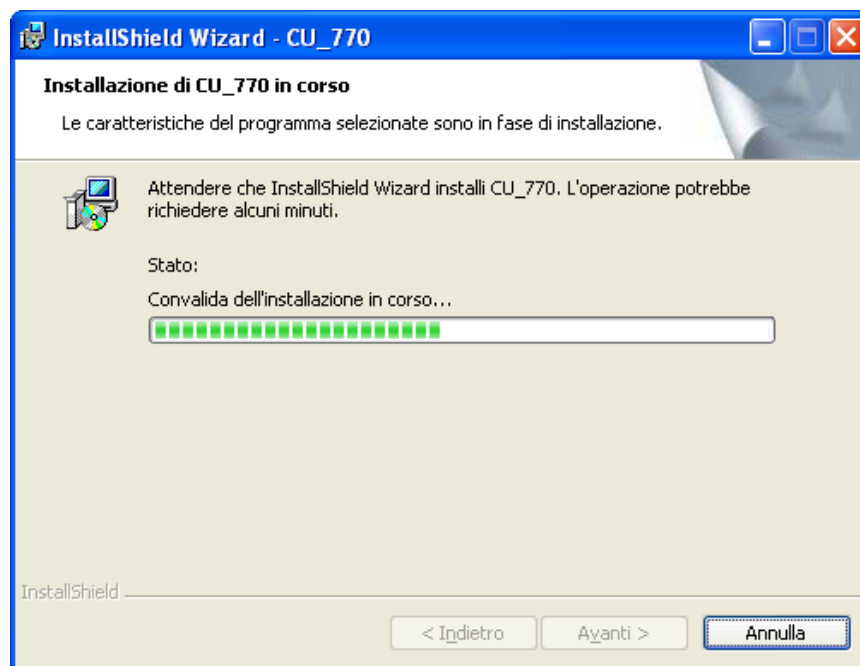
InstallShield Wizard - CU_770

Installazione di CU_770 in corso

Le caratteristiche del programma selezionate sono in fase di installazione.

Attendere che InstallShield Wizard installi CU_770. L'operazione potrebbe richiedere alcuni minuti.

Stato:

Convalida dell'installazione in corso...

InstallShield

< Indietro

Avanti >

Annulla